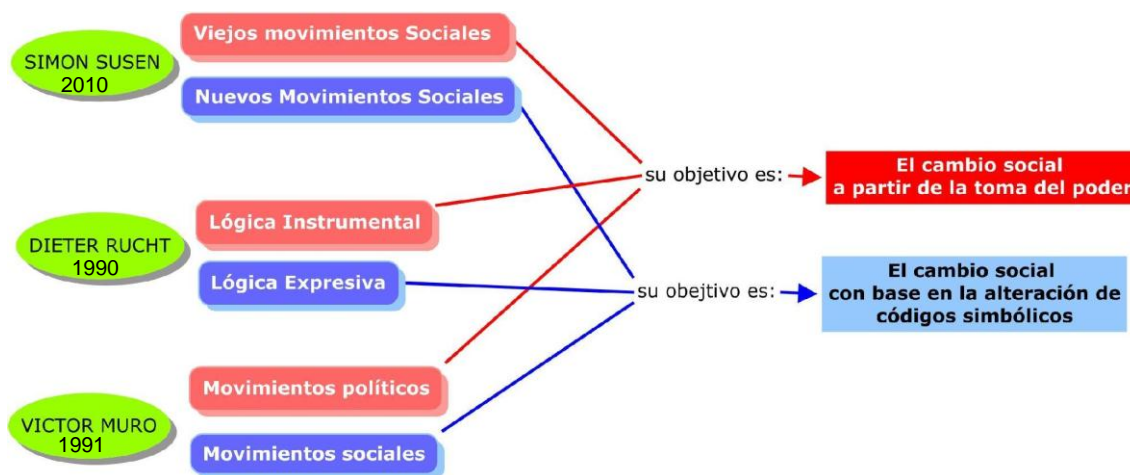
SIMON SUSEN
2010

Viejos movimientos Sociales

Nuevos Movimientos Sociales

DIETER RUCHT
1990

Lógica Instrumental

Lógica Expresiva

VICTOR MURO
1991

Movimientos políticos

Movimientos sociales

su objetivo es:

El cambio social
a partir de la toma del poder

su obejtivo es:

El cambio social
con base en la alteración de
códigos simbólicos